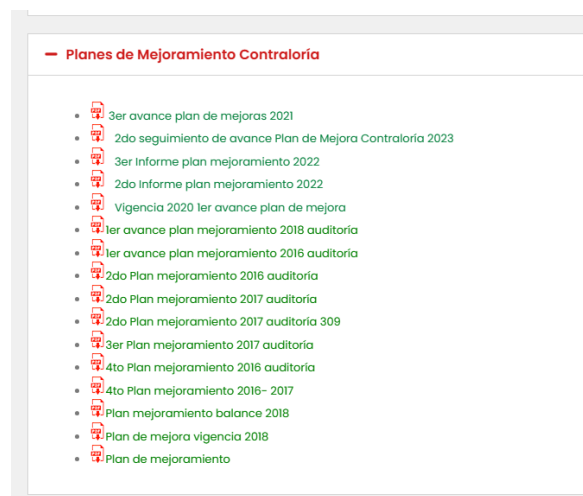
— Planes de Mejoramiento Contraloría

- 3er avance plan de mejoras 2021
- 2do seguimiento de avance Plan de Mejora Contraloria 2023
- 3er Informe plan mejoramiento 2022
- 2do Informe plan mejoramiento 2022
- Vigencia 2020 1er avance plan de mejora
- 1er avance plan mejoramiento 2018 auditoria
- 1er avance plan mejoramiento 2016 auditoria
- 2do Plan mejoramiento 2016 auditoria
- 2do Plan mejoramiento 2017 auditoria
- 2do Plan mejoramiento 2017 auditoria 309
- 3er Plan mejoramiento 2017 auditoria
- 4to Plan mejoramiento 2016 auditoria
- 4to Plan mejoramiento 2016- 2017
- Plan mejoramiento balance 2018
- Plan de mejora vigencia 2018
- Plan de mejoramiento